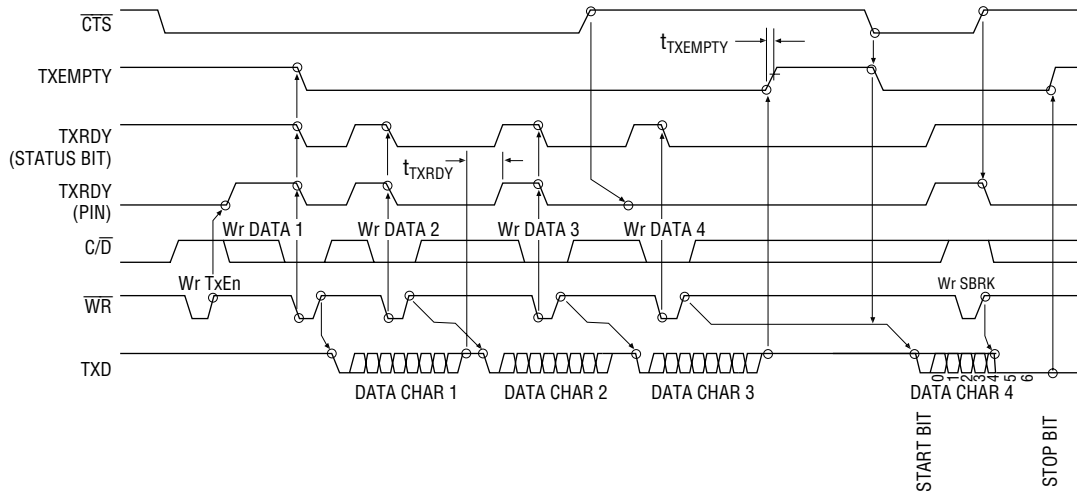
$\overline{CTS}$

$t_{TXEMPTY}$

TXEMPTY

TXRDY (STATUS BIT)

$t_{TXRDY}$

TXRDY (PIN)

Wr DATA 1

Wr DATA 2

Wr DATA 3

Wr DATA 4

$C/\overline{D}$

Wr TxEn

Wr SBRK

$\overline{WR}$

TXD

0 1 2 3 4 5 6

DATA CHAR 1

DATA CHAR 2

DATA CHAR 3

DATA CHAR 4

START BIT

STOP BIT